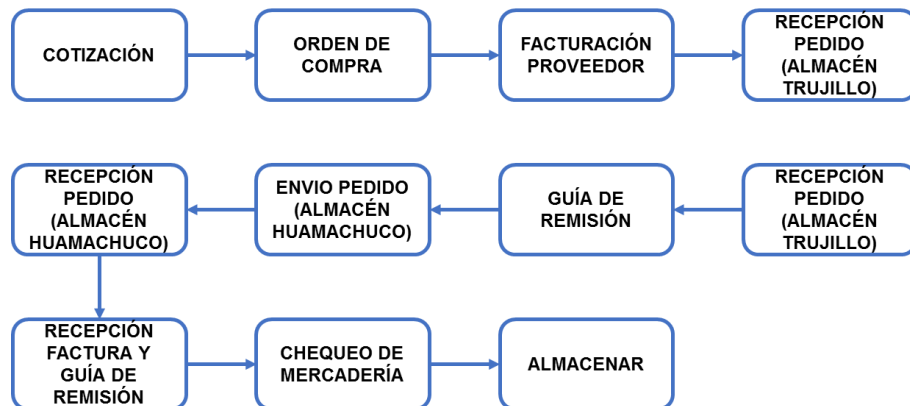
COTIZACIÓN

ORDEN DE COMPRA

FACTURACIÓN PROVEEDOR

RECEPCIÓN PEDIDO (ALMACÉN TRUJILLO)

RECEPCIÓN PEDIDO (ALMACÉN TRUJILLO)

GUÍA DE REMISIÓN

ENVIO PEDIDO (ALMACÉN HUAMACHUCO)

RECEPCIÓN PEDIDO (ALMACÉN HUAMACHUCO)

RECEPCIÓN FACTURA Y GUÍA DE REMISIÓN

CHEQUEO DE MERCADERÍA

ALMACENAR